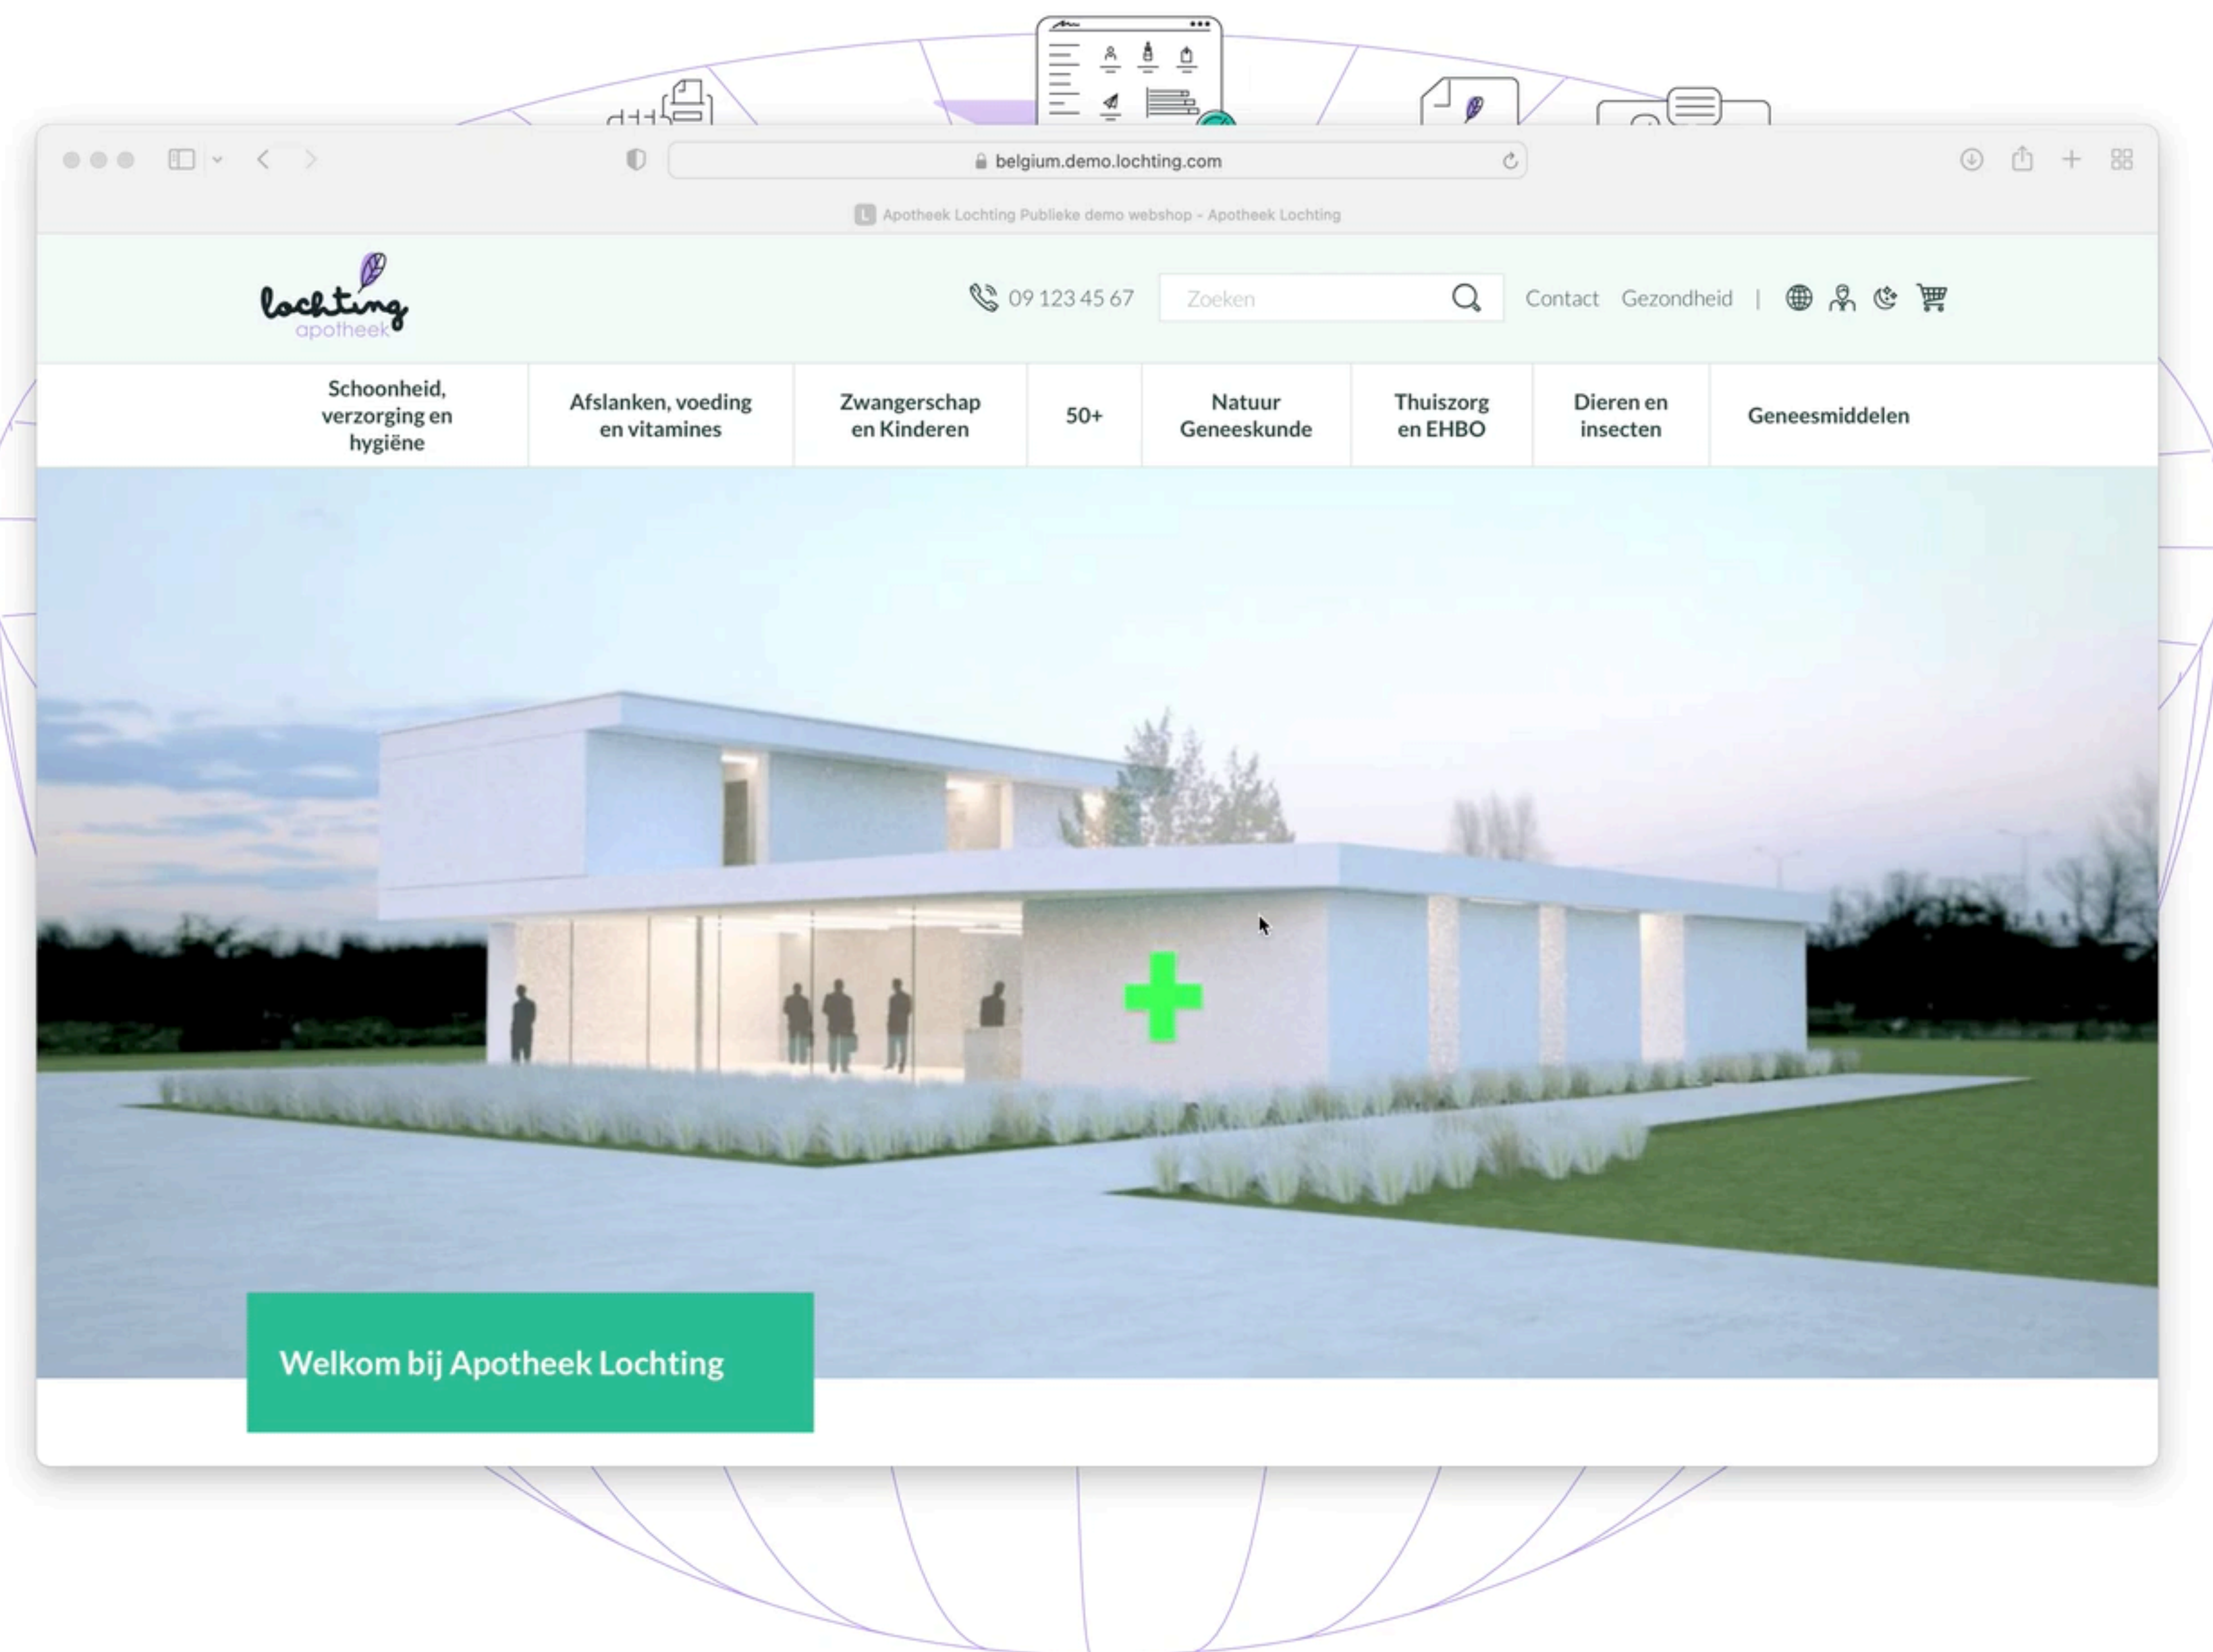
belgium.demo.lochting.com

Apotheek Lochting Publieke demo webshop - Apotheek Lochting

lochting apotheek

09 123 45 67

Zoeken

Contact Gezondheid |

Schoonheid, verzorging en hygiëne

Afslanken, voeding en vitamines

Zwangerschap en Kinderen

50+

Natuur Geneeskunde

Thuiszorg en EHBO

Dieren en insecten

Geneesmiddelen

Welkom bij Apotheek Lochting